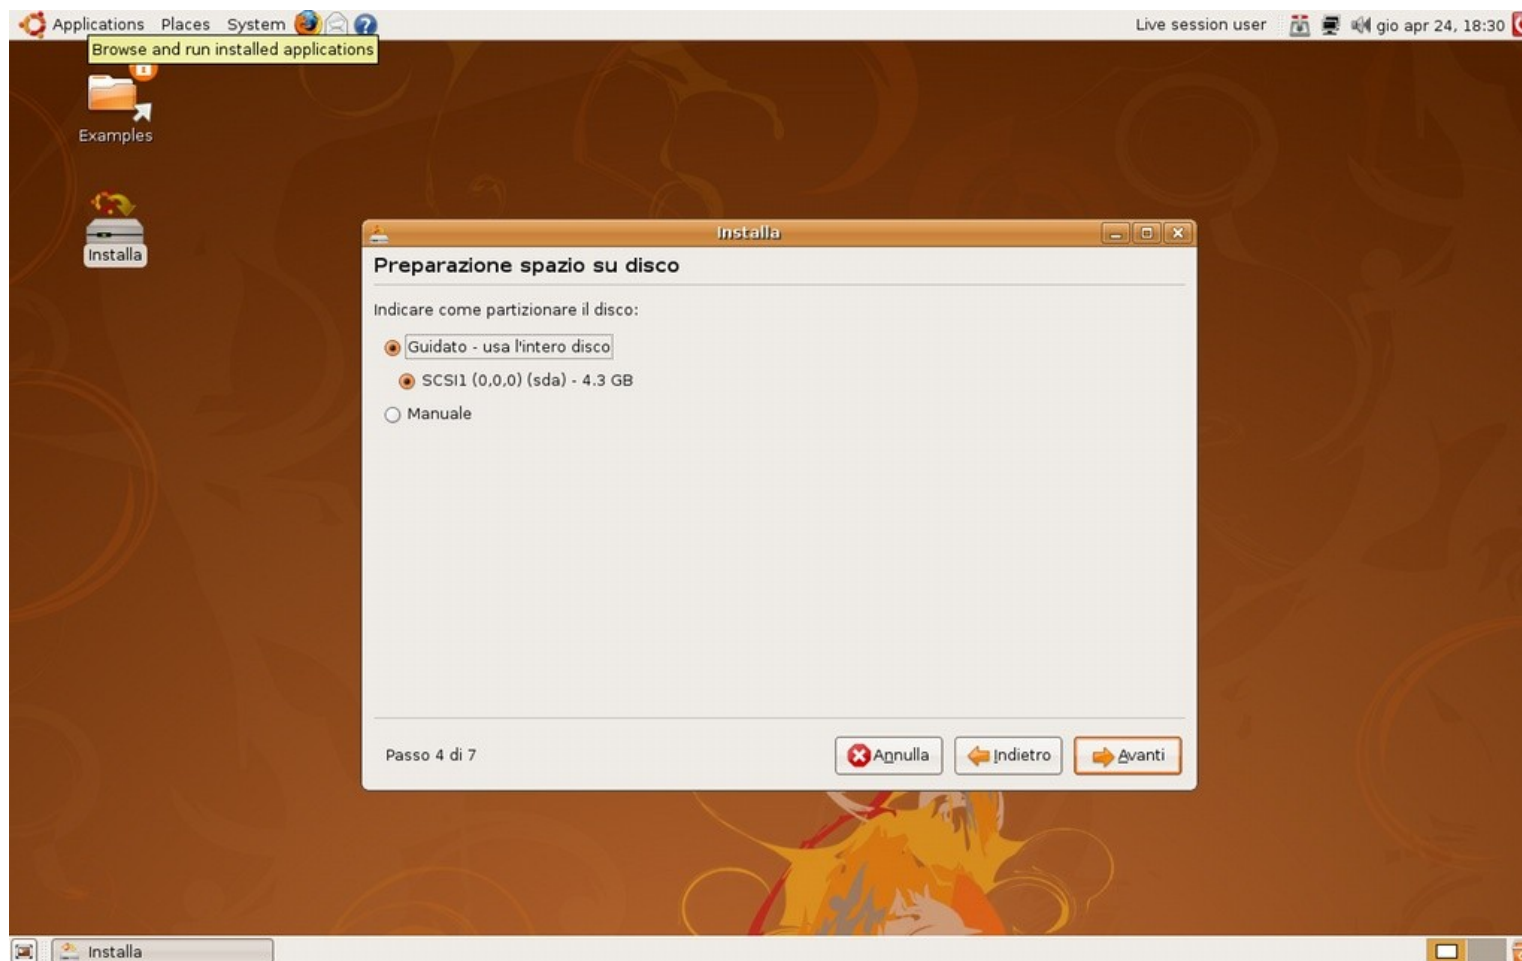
Applications Places System

Browse and run installed applications

Live session user gio apr 24, 18:30

Examples

Installa

Installa

Preparazione spazio su disco

Indicare come partizionare il disco:

Guidato - usa l'intero disco

SCSI1 (0,0,0) (sda) - 4.3 GB

Manuale

Passo 4 di 7

Annulla

Indietro

Avanti

Installa